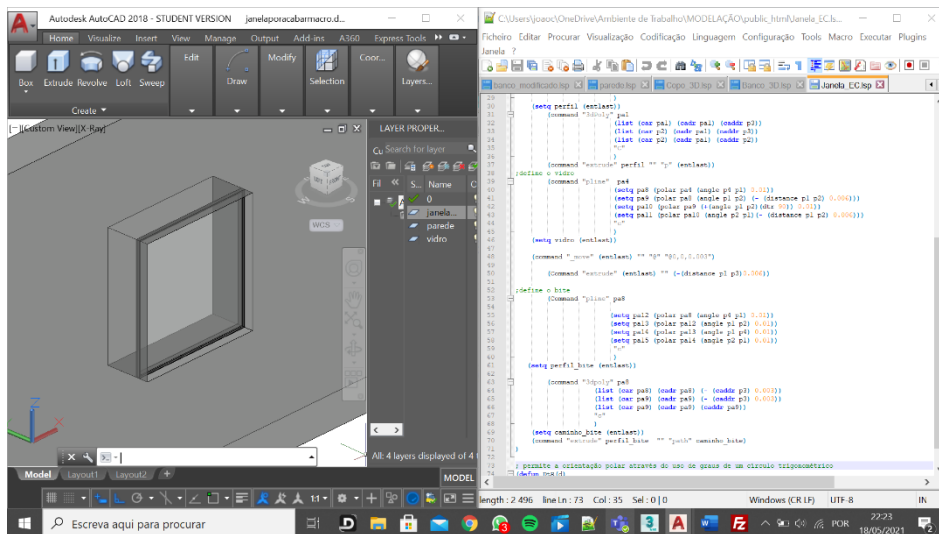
Autodesk AutoCAD 2018 - STUDENT VERSION janelaporacabarmacro.d...

Home Visualize Insert View Manage Output Add-ins A360 Express Tools

Box Extrude Revolve Loft Sweep Edit Draw Modify Selection Coor... Layers...

Create

[-][Custom View][X-Ray]

LAYER PROPER...

Search for layer

S.. Name

0

janela...

parede

vidro

WCS

All: 4 layers displayed of 4 t

Model Layout1 Layout2 +

MODEL

C:\Users\joaoc\OneDrive\Ambiente de Trabalho\MODELAÇÃO\public_html\Janela_EC.ls...

Ficheiro Editar Procurar Visualização Codificação Linguagem Configuração Tools Macro Executar Plugins Janela ?

banco_modificado.lsp parede.lsp Copo_3D.lsp Banco_3D.lsp Janela_EC.lsp

30 )
31 (setq perfil (entlast))
32 (command "3dpoly" pa1
33 (list (car pa1) (cadr pa1) (caddr p3))
34 (list (car p2) (cadr pa1) (caddr p3))
35 (list (car p2) (cadr pa1) (cadr p2))
36 "c"
37 )
38 (command "extrude" perfil "" "p" (entlast))
39 ;define o vidro
40 (command "pline" pa4
41 (setq pa8 (polar pa4 (angle p4 p1) 0.01))
42 (setq pa9 (polar pa8 (angle p1 p2) (- (distance p1 p2) 0.006)))
43 (setq pa10 (polar pa9 (+(angle p1 p2)(dtr 90)) 0.01))
44 (setq pa11 (polar pa10 (angle p2 p1)(- (distance p1 p2) 0.006)))
45 "c"
46 )
47 (setq vidro (entlast))
48
49 (command "_move" (entlast) "" "@" "@0,0,0.003")
50
51 (command "extrude" (entlast) "" (-(distance p1 p3)0.006))
52
53 ;define o bite
54 (command "pline" pa8
55
56 (setq pa12 (polar pa8 (angle p4 p1) 0.01))
57 (setq pa13 (polar pa12 (angle p1 p2) 0.01))
58 (setq pa14 (polar pa13 (angle p1 p4) 0.01))
59 (setq pa15 (polar pa14 (angle p2 p1) 0.01))
60 "c"
61 )
62 (setq perfil_bite (entlast))
63
64 (command "3dpoly" pa8
65 (list (car pa8) (cadr pa8) (- (caddr p3) 0.003))
66 (list (car pa9) (cadr pa9) (- (caddr p3) 0.003))
67 (list (car pa9) (cadr pa9) (caddr pa9))
68 "c"
69 )
70 (setq caminho_bite (entlast))
71 (command "extrude" perfil_bite "" "path" caminho_bite)
72 )
73 ; permite a orientação polar através do uso de graus de um circulo trigonométrico
74 (defun dtr (d)

length : 2 496 lines : 91 Ln : 73 Col : 35 Sel : 0 | 0 Windows (CR LF) UTF-8 IN

Escreva aqui para procurar

POR 22:23 18/05/2021